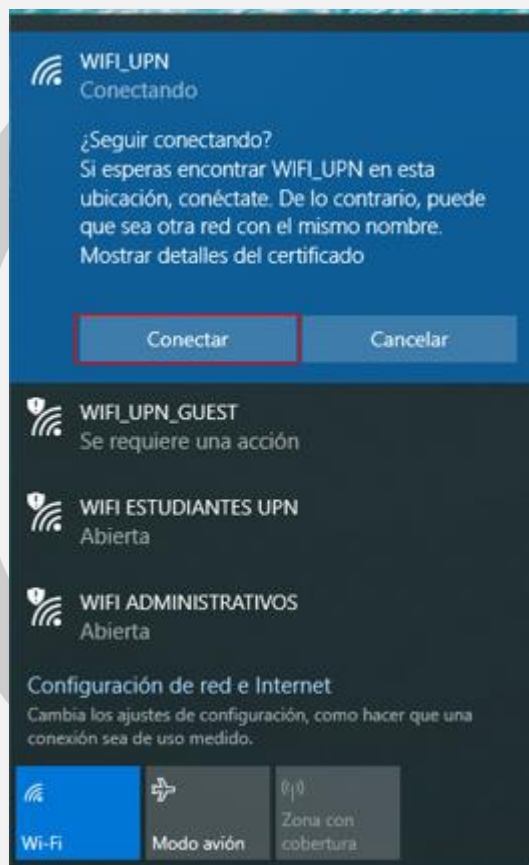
WIFI_UPN
Conectando

¿Seguir conectando?
Si esperas encontrar WIFI_UPN en esta ubicación, conéctate. De lo contrario, puede que sea otra red con el mismo nombre.
Mostrar detalles del certificado

Conectar
Cancelar

WIFI_UPN_GUEST
Se requiere una acción

WIFI ESTUDIANTES UPN
Abierta

WIFI ADMINISTRATIVOS
Abierta

Configuración de red e Internet
Cambia los ajustes de configuración, como hacer que una conexión sea de uso medido.

Wi-Fi
Modo avión
Zona con cobertura